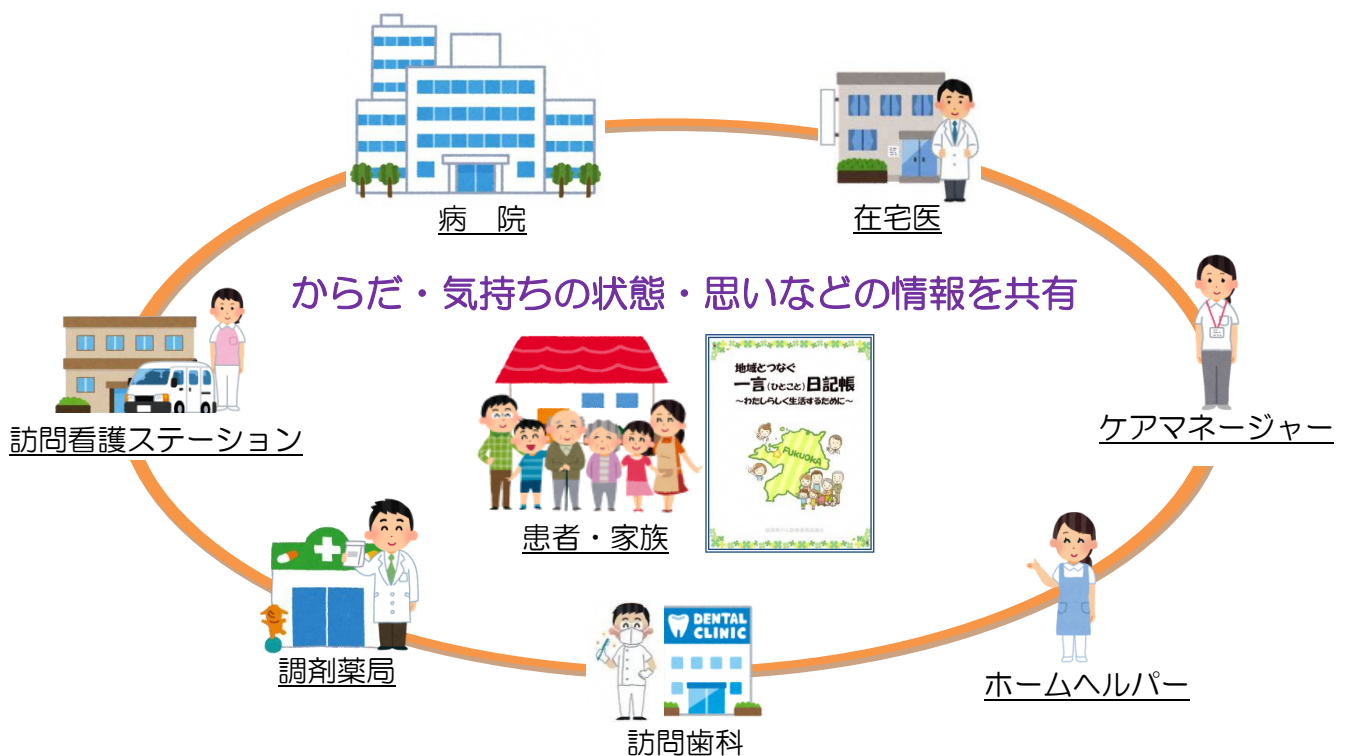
病　院

在宅医

からだ・気持ちの状態・思いなどの情報を共有

訪問看護ステーション

ケアマネージャー

地域とつなぐ
一言(ひとこと)日記帳
～わたしらしく生活するために～

FUKUOKA

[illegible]

患者・家族

DENTAL CLINIC

調剤薬局

ホームヘルパー

訪問歯科